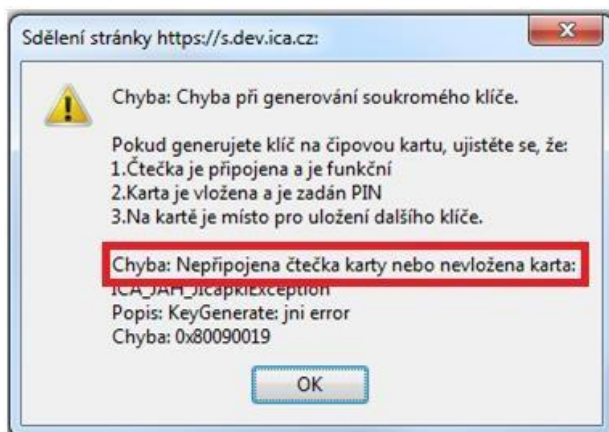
Sdělení stránky https://s.dev.ica.cz:

Chyba: Chyba při generování soukromého klíče.

Pokud generujete klíč na čipovou kartu, ujistěte se, že:
1.Čtečka je připojena a je funkční
2.Karta je vložena a je zadán PIN
3.Na kartě je místo pro uložení dalšího klíče.

Chyba: Nepřipojena čtečka karty nebo nevložena karta:
ICA_JAH_JIcapkiException
Popis: KeyGenerate: jni error
Chyba: 0x80090019

OK